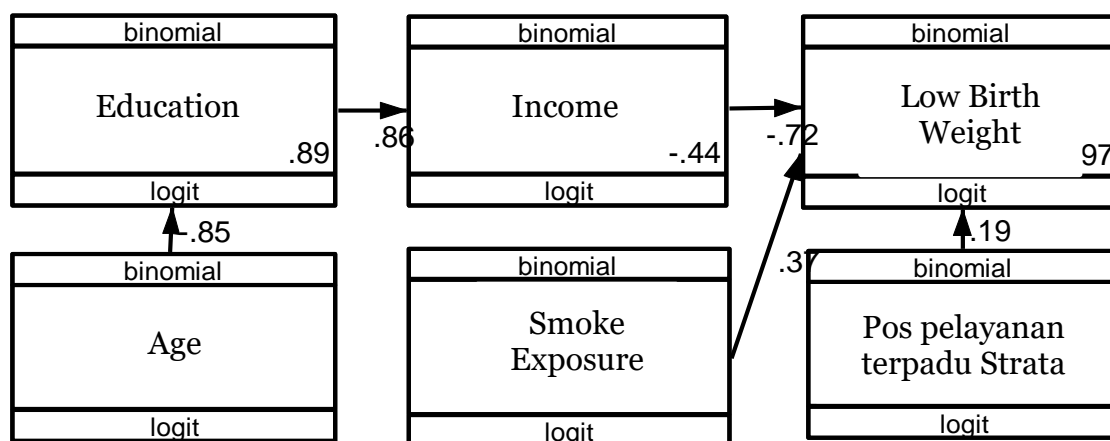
binomial
Education
.89
logit

.86

binomial
Income
-.44
logit

-.72

binomial
Low Birth Weight
97
logit

.85

binomial
Age
logit

binomial
Smoke Exposure
logit

.37

.19

binomial
Pos pelayanan terpadu Strata
logit